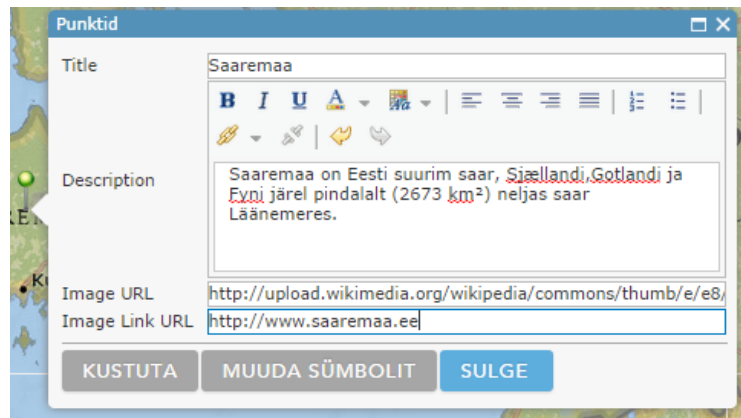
Punktid

Title
Saaremaa

B I U A

Description
Saaremaa on Eesti suurim saar, Sjællandi,Gotlandi ja Fyni järel pindalalt (2673 km²) neljas saar Läänemeres.

Image URL
http://upload.wikimedia.org/wikipedia/commons/thumb/e/e8/

Image Link URL
http://www.saaremaa.ee

KUSTUTA
MUUDA SÜMBOLIT
SULGE